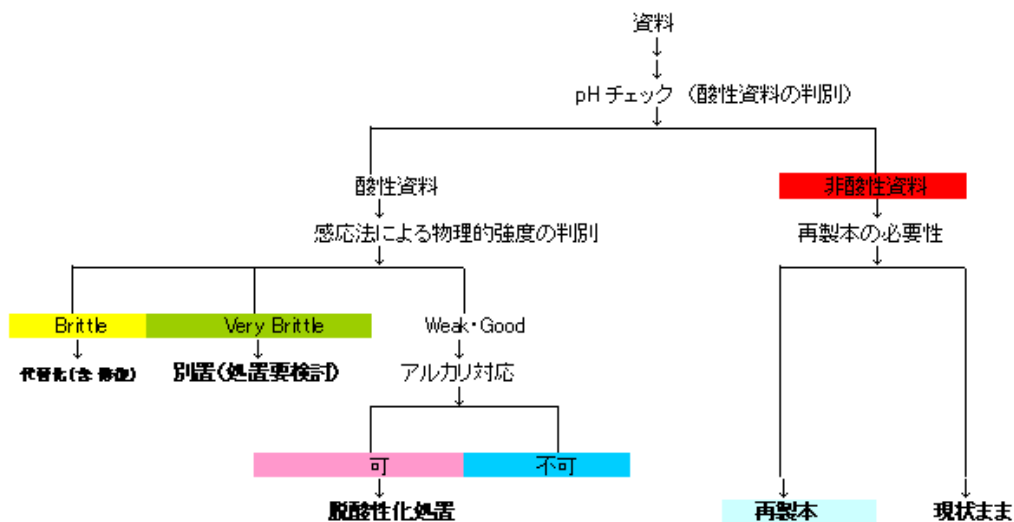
資料

pH チェック（酸性資料の判別）

酸性資料

感応法による物理的強度の判別

Brittle

代替化（含 修復）

Very Brittle

別置（処置要検討）

Weak・Good

アルカリ対応

可

脱酸性化処置

不可

非酸性資料

再製本の必要性

再製本

現状まま